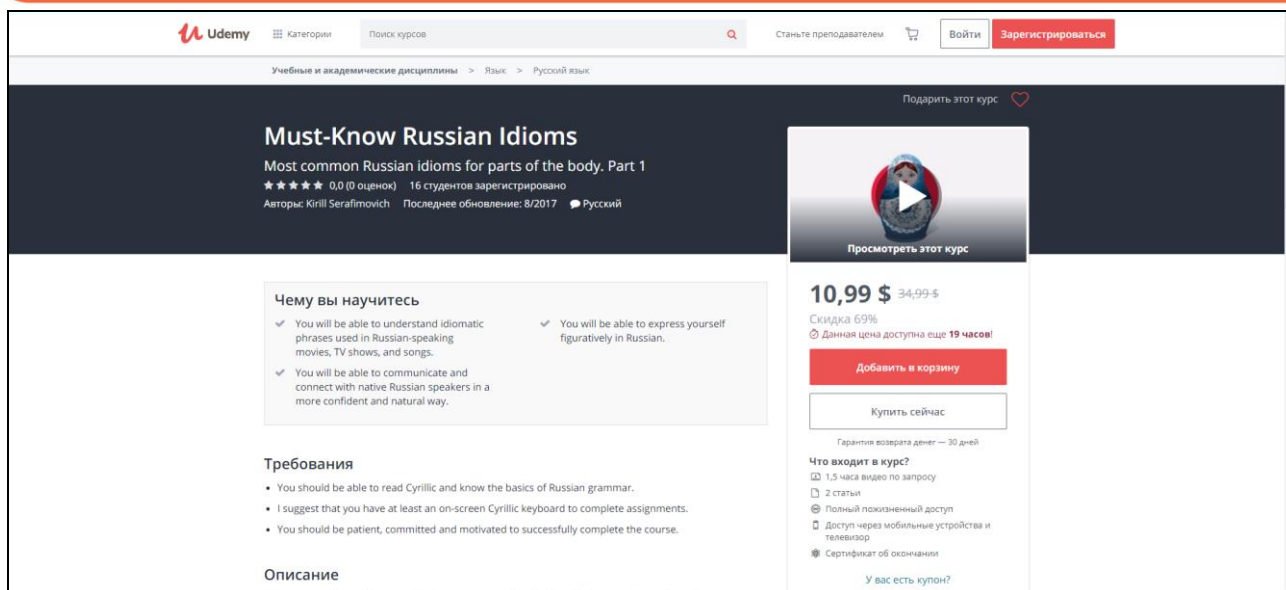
Udemy Категории Поиск курсов Станьте преподавателем Войти Зарегистрироваться

Учебные и академические дисциплины > Язык > Русский язык

Подарить этот курс

Must-Know Russian Idioms

Most common Russian idioms for parts of the body. Part 1

0,0 (0 оценок) 16 студентов зарегистрировано

Авторы: Kirill Serafimovich Последнее обновление: 8/2017 Русский

Просмотреть этот курс

10,99 $ 34,99 $

Скидка 69%

Данная цена доступна еще 19 часов!

Добавить в корзину

Купить сейчас

Гарантия возврата денег — 30 дней

Что входит в курс?

1,5 часа видео по запросу

2 статьи

Полный пожизненный доступ

Доступ через мобильные устройства и телевизор

Сертификат об окончании

У вас есть купон?

Чему вы научитесь

You will be able to understand idiomatic phrases used in Russian-speaking movies, TV shows, and songs.

You will be able to communicate and connect with native Russian speakers in a more confident and natural way.

You will be able to express yourself figuratively in Russian.

Требования

• You should be able to read Cyrillic and know the basics of Russian grammar.

• I suggest that you have at least an on-screen Cyrillic keyboard to complete assignments.

• You should be patient, committed and motivated to successfully complete the course.

Описание